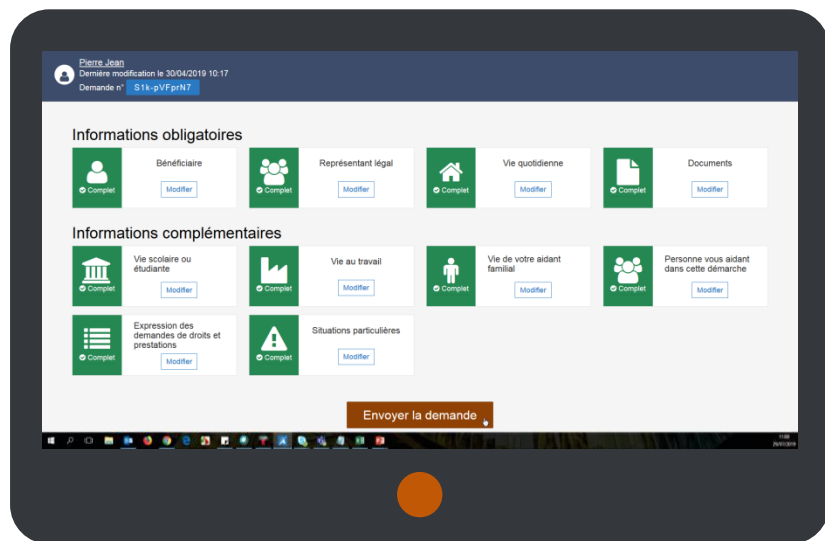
Pierre Jean
Dernière modification le 30/04/2019 10:17
Demande n° S1k-pVFprN7

Informations obligatoires

Complet
Bénéficiaire
Modifier

Complet
Représentant légal
Modifier

Complet
Vie quotidienne
Modifier

Complet
Documents
Modifier

Informations complémentaires

Complet
Vie scolaire ou étudiante
Modifier

Complet
Vie au travail
Modifier

Complet
Vie de votre aidant familial
Modifier

Complet
Personne vous aidant dans cette démarche
Modifier

Complet
Expression des demandes de droits et prestations
Modifier

Complet
Situations particulières
Modifier

Envoyer la demande

11:00
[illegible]